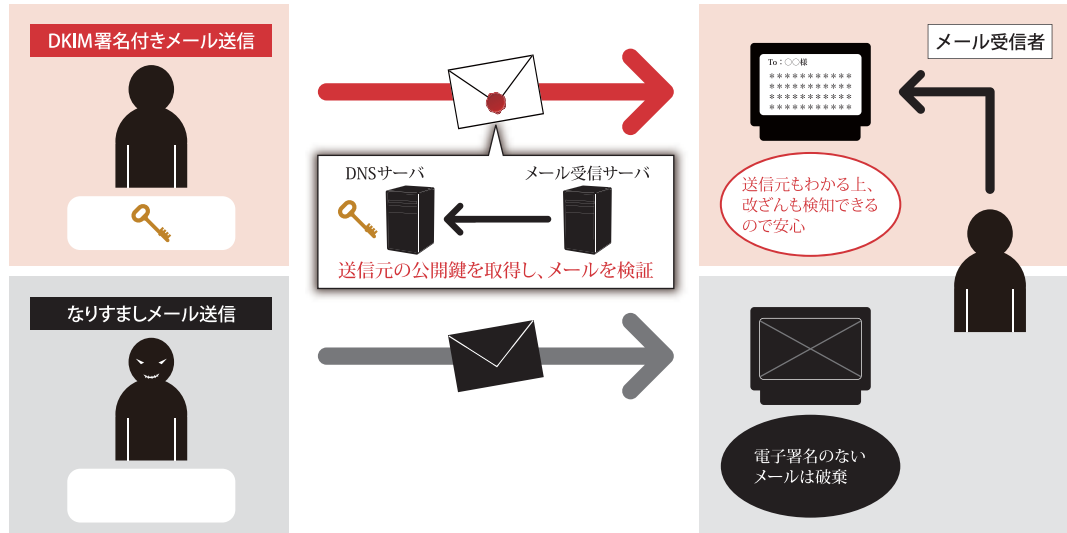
DKIM署名付きメール送信

DNSサーバ

メール受信サーバ

送信元の公開鍵を取得し、メールを検証

メール受信者

To：○○様
＊＊＊＊＊＊＊＊＊＊
＊＊＊＊＊＊＊＊＊＊
＊＊＊＊＊＊＊＊＊＊
＊＊＊＊＊＊＊＊＊＊

送信元もわかる上、改ざんも検知できるので安心

なりすましメール送信

電子署名のないメールは破棄